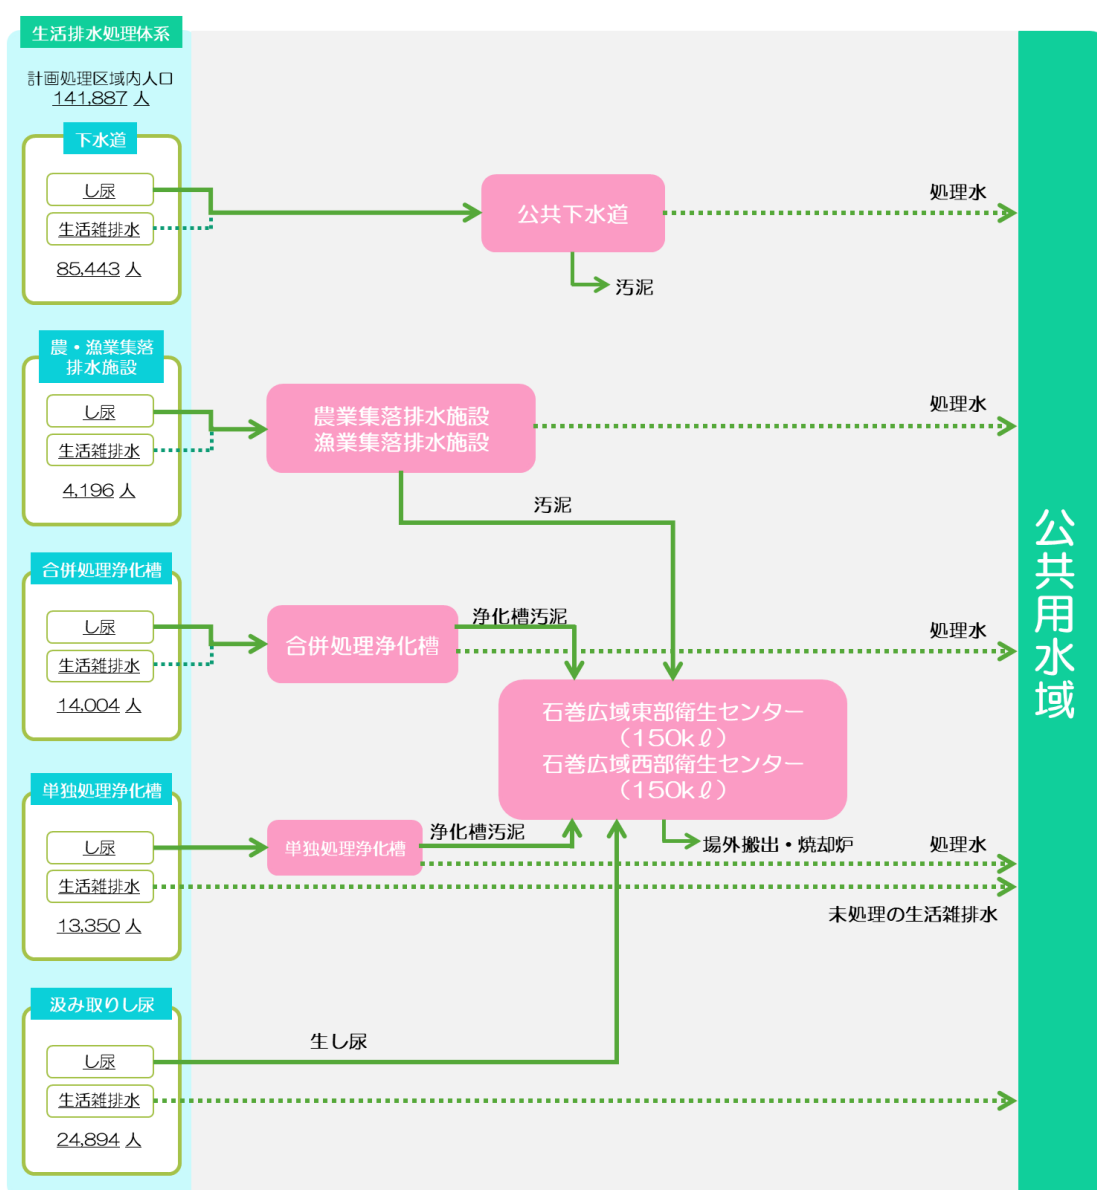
生活排水処理体系

計画処理区域内人口
141,887 人

下水道

し尿

生活雑排水

85,443 人

公共下水道

処理水

汚泥

農・漁業集落排水施設

し尿

生活雑排水

4,196 人

農業集落排水施設
漁業集落排水施設

処理水

汚泥

合併処理浄化槽

し尿

生活雑排水

14,004 人

合併処理浄化槽

浄化槽汚泥

処理水

石巻広域東部衛生センター
（150kℓ）
石巻広域西部衛生センター
（150kℓ）

単独処理浄化槽

し尿

生活雑排水

13,350 人

単独処理浄化槽

浄化槽汚泥

場外搬出・焼却炉

処理水

未処理の生活雑排水

汲み取りし尿

し尿

生活雑排水

24,894 人

生し尿

公共用水域